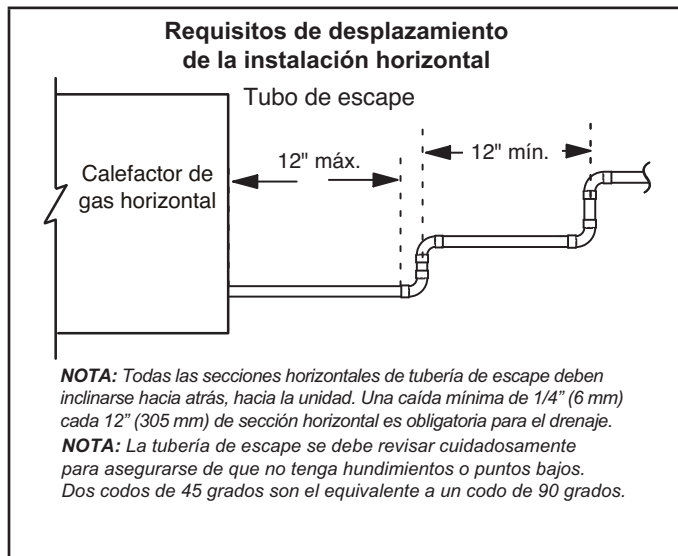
Requisitos de desplazamiento de la instalación horizontal

Tubo de escape

Calefactor de gas horizontal

12" máx.

12" mín.

***NOTA:*** *Todas las secciones horizontales de tubería de escape deben inclinarse hacia atrás, hacia la unidad. Una caída mínima de 1/4" (6 mm) cada 12" (305 mm) de sección horizontal es obligatoria para el drenaje.*

***NOTA:*** *La tubería de escape se debe revisar cuidadosamente para asegurarse de que no tenga hundimientos o puntos bajos. Dos codos de 45 grados son el equivalente a un codo de 90 grados.*